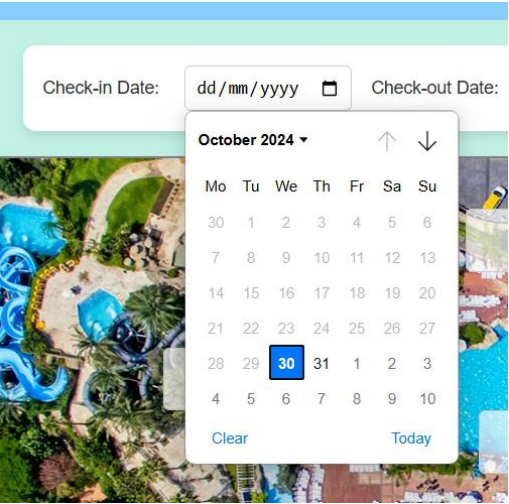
Check-in Date: dd/mm/yyyy

Check-out Date:

October 2024

| Mo | Tu | We | Th | Fr | Sa | Su |
|---|---|---|---|---|---|---|
| 30 | 1 | 2 | 3 | 4 | 5 | 6 |
| 7 | 8 | 9 | 10 | 11 | 12 | 13 |
| 14 | 15 | 16 | 17 | 18 | 19 | 20 |
| 21 | 22 | 23 | 24 | 25 | 26 | 27 |
| 28 | 29 | 30 | 31 | 1 | 2 | 3 |
| 4 | 5 | 6 | 7 | 8 | 9 | 10 |

Clear

Today